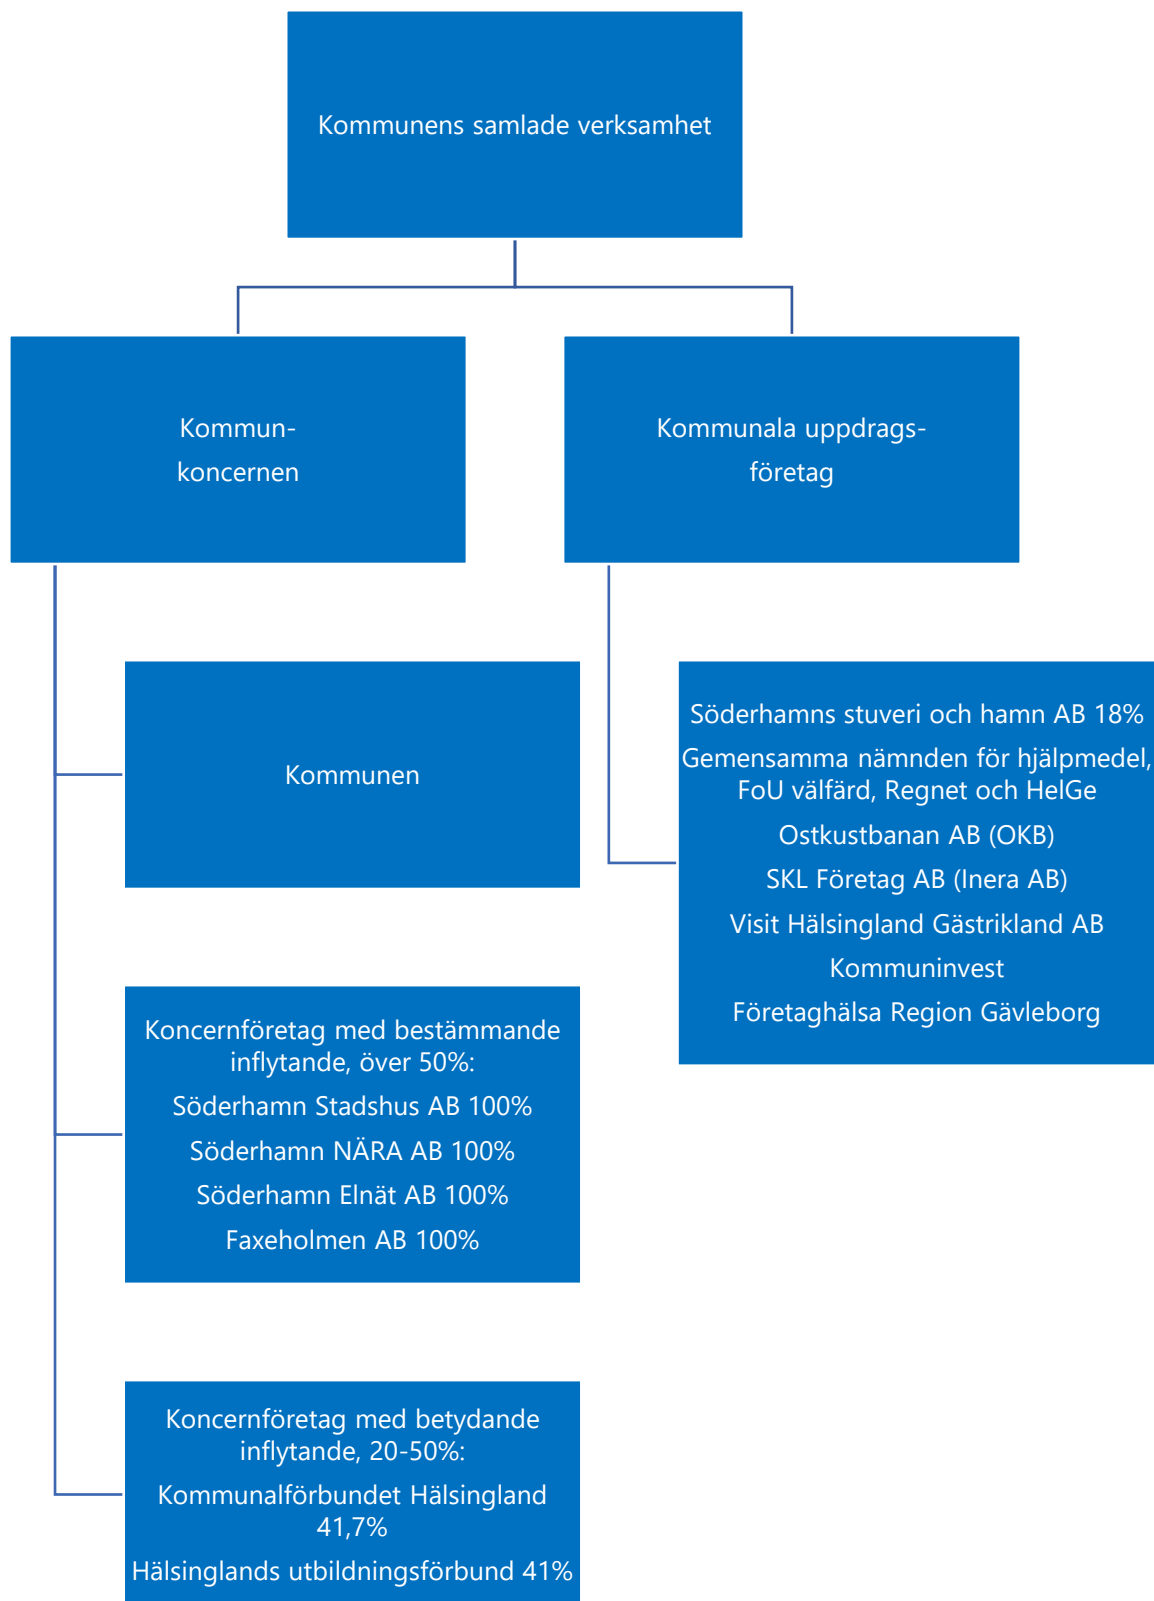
Kommunens samlade verksamhet

Kommun-koncernen

Kommunala uppdrags-företag

Kommunen

Koncernföretag med bestämmande inflytande, över 50%:

Söderhamn Stadshus AB 100%

Söderhamn NÄRA AB 100%

Söderhamn Elnät AB 100%

Faxeholmen AB 100%

Koncernföretag med betydande inflytande, 20-50%:

Kommunalförbundet Hälsingland 41,7%

Hälsinglands utbildningsförbund 41%

Söderhamns stuveri och hamn AB 18%

Gemensamma nämnden för hjälpmedel, FoU välfärd, Regnet och HelGe

Ostkustbanan AB (OKB)

SKL Företag AB (Inera AB)

Visit Hälsingland Gästrikland AB

Kommuninvest

Företaghälsa Region Gävleborg